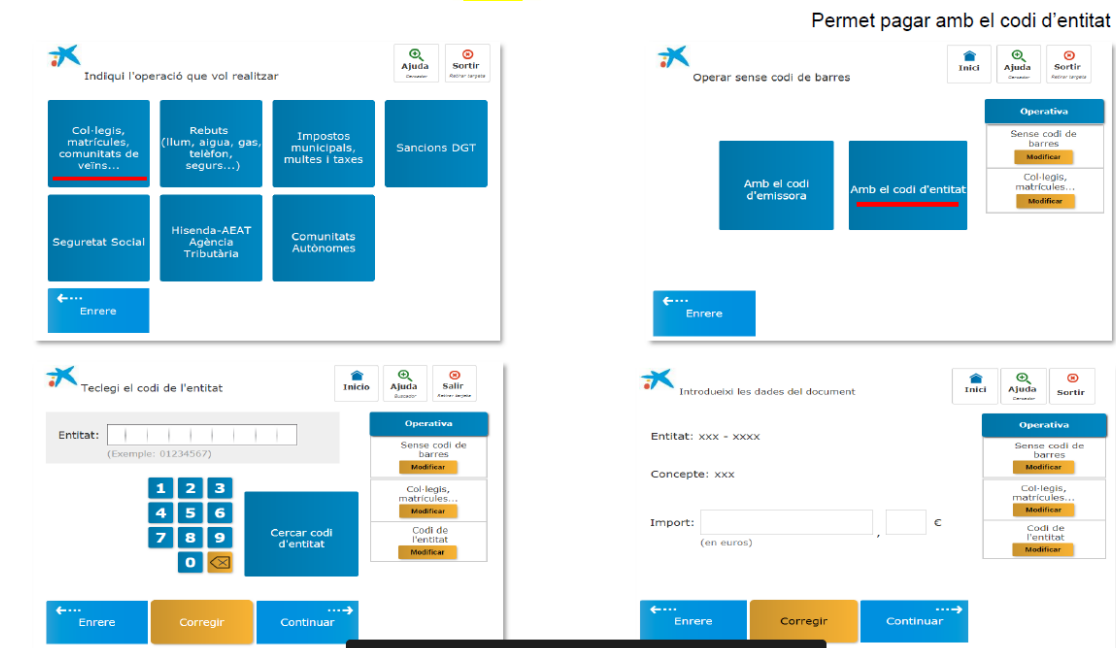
Permet pagar amb el codi d'entitat

Indiqui l'operació que vol realitzar

Ajuda
Cercador

Sortir
Retirar targeta

Col·legis, matrícules, comunitats de veïns...

Rebuts (llum, aigua, gas, telèfon, segurs...)

Impostos municipals, multes i taxes

Sancions DGT

Seguretat Social

Hisenda-AEAT Agència Tributària

Comunitats Autònomes

Enrere

Operar sense codi de barres

Inici

Ajuda
Cercador

Sortir
Retirar targeta

Operativa

Sense codi de barres
Modificar

Col·legis, matrícules...
Modificar

Amb el codi d'emissora

Amb el codi d'entitat

Enrere

Teclegi el codi de l'entitat

Inici

Ajuda
Buscador

Salir
Retirar tarjeta

Entitat:

(Exemple: 01234567)

1 2 3
4 5 6
7 8 9
0

Cercar codi d'entitat

Operativa

Sense codi de barres
Modificar

Col·legis, matrícules...
Modificar

Codi de l'entitat
Modificar

Enrere

Corregir

Continuar

Introdueixi les dades del document

Inici

Ajuda
Cercador

Sortir

Entitat: xxx - xxxx

Concepte: xxx

Import:
,
€
(en euros)

Operativa

Sense codi de barres
Modificar

Col·legis, matrícules...
Modificar

Codi de l'entitat
Modificar

Enrere

Corregir

Continuar